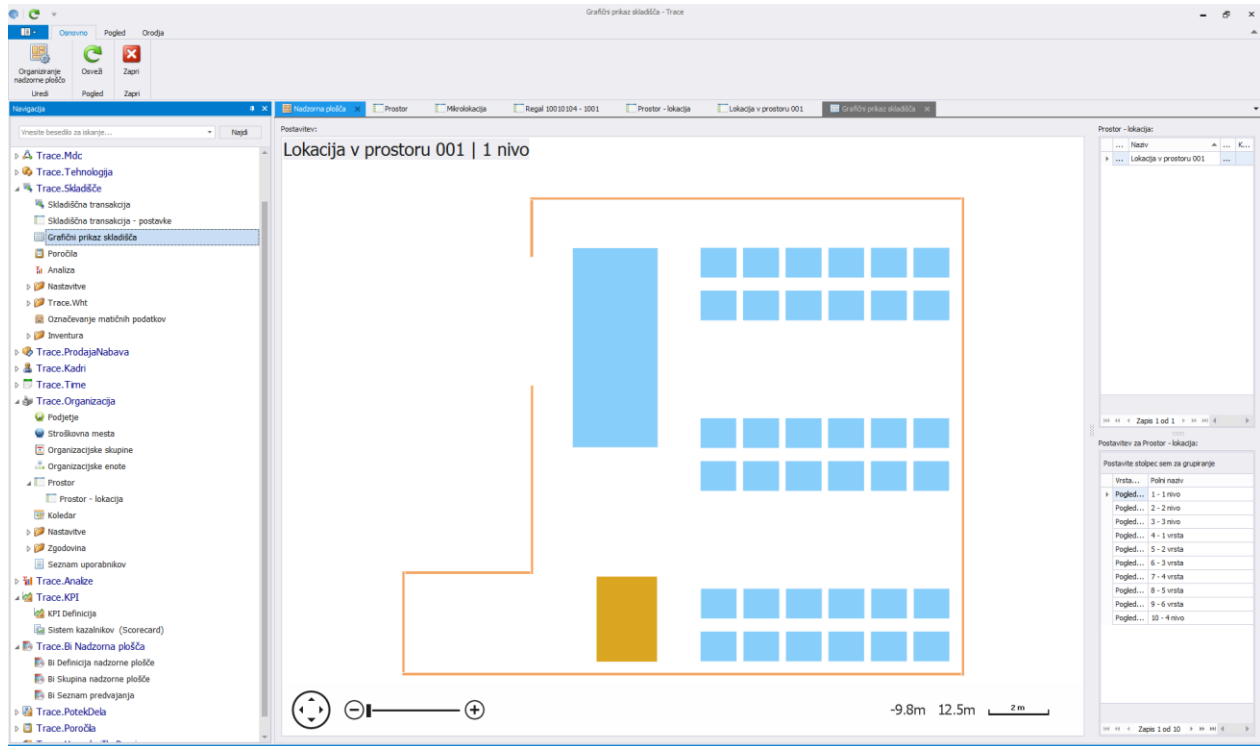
Grafični prikaz skladišča - Trace

Osnovno Pogled Orodja

Organiziranje nadzorne plošče
Osveži
Zapri
Uredi Pogled Zapri

Navigacija

Vnesite besedilo za iskanje...
Najdi

Trace.Mdc
Trace.Tehnologija
Trace.Skladišče
Skladiščna transakcija
Skladiščna transakcija - postavke
Grafični prikaz skladišča
Poročila
Analiza
Nastavitve
Trace.Wht
Označevanje matičnih podatkov
Inventura
Trace.ProdajaNabava
Trace.Kadri
Trace.Time
Trace.Organizacija
Podjetje
Stroškovna mesta
Organizacijske skupine
Organizacijske enote
Prostor
Prostor - lokacija
Koledar
Nastavitve
Zgodovina
Seznam uporabnikov
Trace.Analize
Trace.KPI
KPI Definicija
Sistem kazalnikov (Scorecard)
Trace.Bi Nadzorna plošča
Bi Definicija nadzorne plošče
Bi Skupina nadzorne plošče
Bi Seznam predvajanja
Trace.PotekDela
Trace.Poročila

Nadzorna plošča | Prostor | Mikrolokacija | Regal 10010104 - 1001 | Prostor - lokacija | Lokacija v prostoru 001 | Grafični prikaz skladišča

Postavitev:

Lokacija v prostoru 001 | 1 nivo

-9.8m 12.5m 2 m

Prostor - lokacija:

| ... | Naziv | ... | K... |
|---|---|---|---|
| ... | Lokacija v prostoru 001 | ... | |

Zapis 1 od 1

Postavitev za Prostor - lokacija:

Postavite stolpec sem za grupiranje

| Vrsta... | Polni naziv |
|---|---|
| Pogled... | 1 - 1 nivo |
| Pogled... | 2 - 2 nivo |
| Pogled... | 3 - 3 nivo |
| Pogled... | 4 - 1 vrsta |
| Pogled... | 5 - 2 vrsta |
| Pogled... | 6 - 3 vrsta |
| Pogled... | 7 - 4 vrsta |
| Pogled... | 8 - 5 vrsta |
| Pogled... | 9 - 6 vrsta |
| Pogled... | 10 - 4 nivo |

Zapis 1 od 10